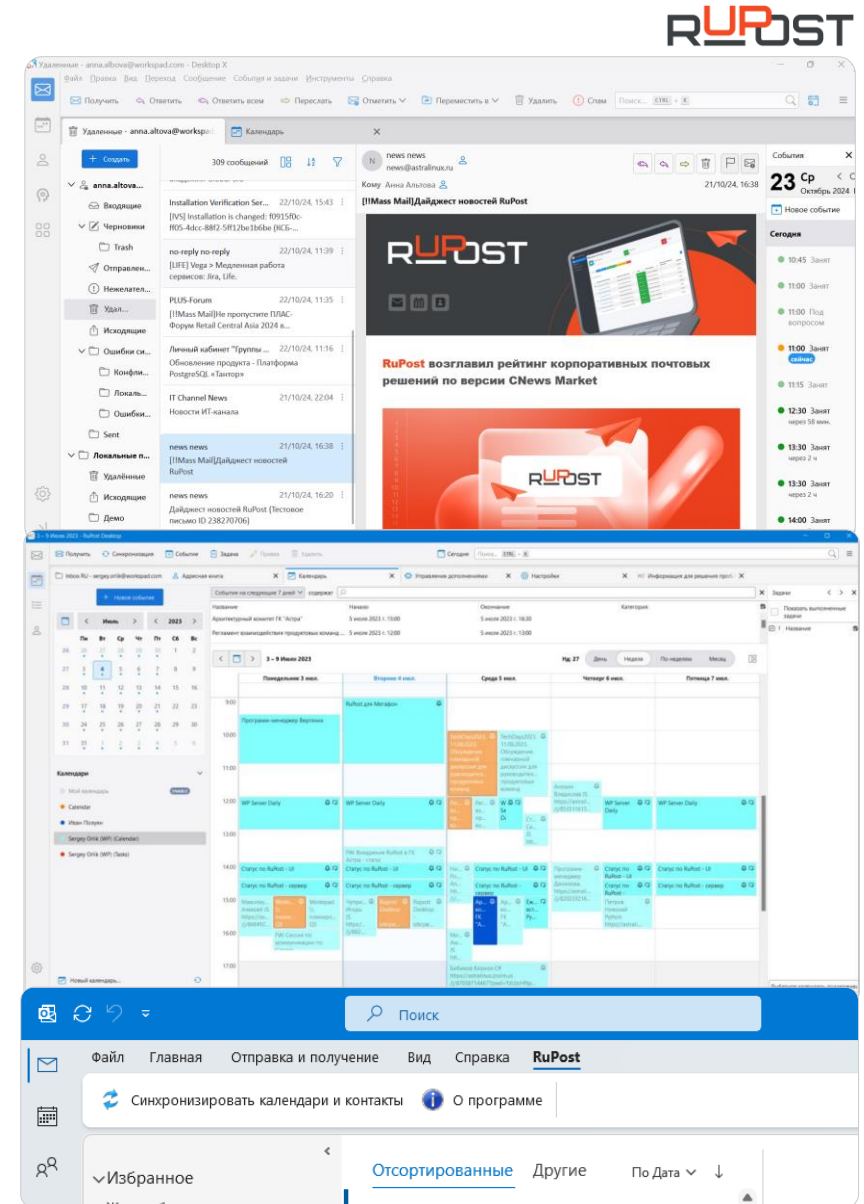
RUPOST

Удаленные - anna.albova@workspad.com - Desktop X

Файл Правка Вид Переход Сообщение События и задачи Инструменты Справка

Получить Ответить Ответить всем Переслать Отметить Переместить в Удалить Спам Поиск... CTRL + K

Удаленные - anna.altova@workspad Календарь

Создать

309 сообщений

anna.altova...
Входящие
Черновики
Trash
Отправлен...
Нежелател...
Удал...
Исходящие
Ошибки си...
Конфли...
Локаль...
Ошибки...
Sent
Локальные п...
Удалённые
Исходящие
Демо

Installation Verification Ser... 22/10/24, 15:43
[IVS] Installation is changed: f0915f0c-ff05-4dcc-88f2-5ff12be1b6be (ЖСБ-...

no-reply no-reply 22/10/24, 11:39
[LIFE] Vega > Медленная работа сервисов: Jira, Life.

PLUS-Forum 22/10/24, 11:35
[!!Mass Mail]Не пропустите ПЛАС-Форум Retail Central Asia 2024 в...

Личный кабинет "Группы ... 22/10/24, 11:16
Обновление продукта - Платформа PostgreSQL «Тантор»

IT Channel News 21/10/24, 22:04
Новости ИТ-канала

news news 21/10/24, 16:38
[!!Mass Mail]Дайджест новостей RuPost

news news 21/10/24, 16:20
Дайджест новостей RuPost (Тестовое письмо ID 238270706)

news news
news@astralinux.ru
Кому Анна Альтова
21/10/24, 16:38
[!!Mass Mail]Дайджест новостей RuPost

RUPOST

RuPost возглавил рейтинг корпоративных почтовых решений по версии CNews Market

RUPOST

События
23 Ср
Октябрь 2024
Новое событие
Сегодня
10:45 Занят
11:00 Занят
11:00 Под вопросом
11:00 Занят сейчас
11:15 Занят
12:30 Занят через 58 мин.
13:30 Занят через 2 ч
13:30 Занят через 2 ч
14:00 Занят

3 – 9 Июля 2023 - RuPost Desktop

Получить Синхронизация Событие Задача Правка Удалить Сегодня Поиск... CTRL + K

Inbox RU - sergey.orlik@workspad.com Адресная книга Календарь Управление дополнениями Настройки Информация для решения проб...

Новое событие

Июль 2023
Пн Вт Ср Чт Пт Сб Вс
26 27 28 29 30 1 2
3 4 5 6 7 8 9
10 11 12 13 14 15 16
17 18 19 20 21 22 23
24 25 26 27 28 29 30
31 1 2 3 4 5 6

Календари
Мой календарь
Calendar
Иван Попкин
Sergey Orlik (WP) (Calendar)
Sergey Orlik (WP) (Tasks)

Новый календарь...

События на следующие 7 дней содержат

| Название | Начало | Окончание | Категория |
|---|---|---|---|
| Архитектурный комитет ГК "Астра" | 5 июля 2023 г. 15:00 | 5 июля 2023 г. 16:30 | |
| Регламент взаимодействия продуктовых команд... | 5 июля 2023 г. 12:00 | 5 июля 2023 г. 13:00 | |

3 – 9 Июля 2023 Нд 27 День Неделя По неделям Месяц

Понедельник 3 июл. Вторник 4 июл. Среда 5 июл. Четверг 6 июл. Пятница 7 июл.

9:00 10:00 11:00 12:00 13:00 14:00 15:00 16:00 17:00

Программ-менеджер Вертенка
RuPost для Мегафон
WP Server Daily
Статус по RuPost - UI
Статус по RuPost - сервер

Задачи
Показать выполненные задачи
Название

Поиск
Файл Главная Отправка и получение Вид Справка RuPost
Синхронизировать календари и контакты О программе
Избранное
Отсортированные Другие По Дата